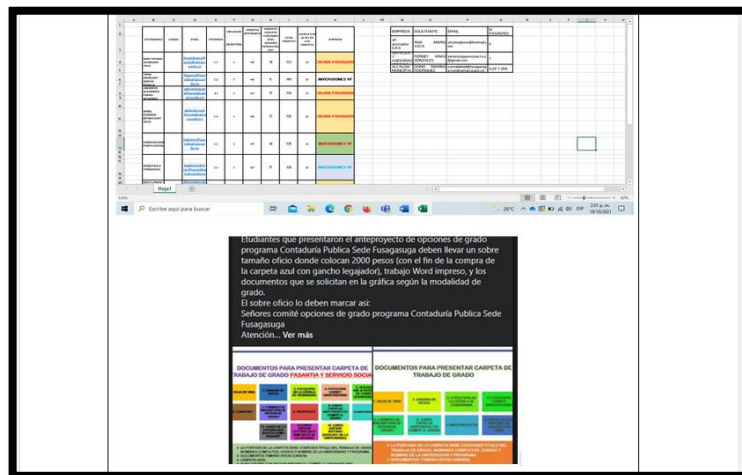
Hoja1

Escribe aquí para buscar

26°C ESP 2:51 p. m. 19/10/2021

Etudiantes que presentaron el anteproyecto de opciones de grado programa Contaduría Publica Sede Fusagasuga deben llevar un sobre tamaño oficio donde colocan 2000 pesos (con el fin de la compra de la carpeta azul con gancho legajador), trabajo Word impreso, y los documentos que se solicitan en la gráfica según la modalidad de grado.
El sobre oficio lo deben marcar así:
Señores comité opciones de grado programa Contaduría Publica Sede Fusagasuga
Atención... Ver más

DOCUMENTOS PARA PRESENTAR CARPETA DE TRABAJO DE GRADO PASANTIA Y SERVICIO SOCIAL

DOCUMENTOS PARA PRESENTAR CARPETA DE TRABAJO DE GRADO

HOJA DE VIDA

HOJA DE VIDA

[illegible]